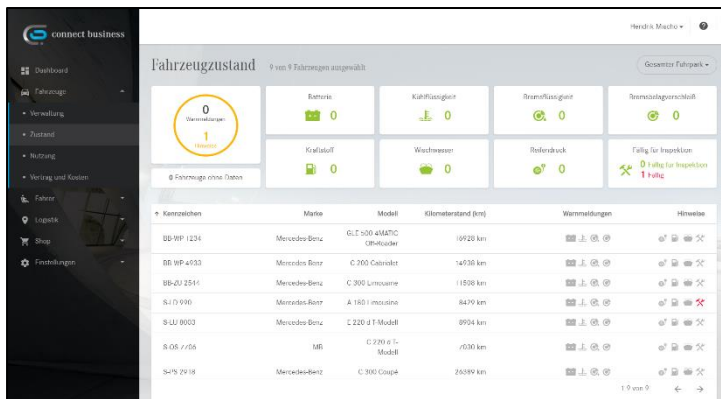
connect business

Dashboard
Fahrzeuge
• Verwaltung
• Zustand
• Nutzung
• Vertrag und Kosten
Fahrer
Logistik
Shop
Einstellungen

Hendrik Macho ▾

Fahrzeugzustand 9 von 9 Fahrzeugen ausgewählt

Gesamter Fuhrpark ▾

0
Warnmeldungen
1
Hinweis

0 Fahrzeuge ohne Daten

| Batterie | Kühlflüssigkeit | Bremsflüssigkeit | Bremsbelagverschleiß |
|---|---|---|---|
| 0 | 0 | 0 | 0 |

| Kraftstoff | Waschwasser | Reifendruck | Fällig für Inspektion |
|---|---|---|---|
| 0 | 0 | 0 | 0 Fällig für Inspektion 1 Fällig |

| ↑ Kennzeichen | Marke | Modell | Kilometerstand (km) | Warnmeldungen | Hinweise |
|---|---|---|---|---|---|
| BB-WP 1234 | Mercedes-Benz | GLE 500 4MATIC Off-Roader | 16928 km | | |
| BB-WP 4933 | Mercedes-Benz | C 200 Cabriolet | 14938 km | | |
| BB-ZU 2544 | Mercedes-Benz | C 300 Limousine | 11508 km | | |
| S-J 990 | Mercedes-Benz | A 180 Limousine | 8479 km | | |
| S-LU 0003 | Mercedes-Benz | E 220 d T-Modell | 8904 km | | |
| S-OS 7706 | MB | C 220 d T-Modell | 7030 km | | |
| S-PS 2918 | Mercedes-Benz | C 300 Coupé | 26389 km | | |

1-9 von 9